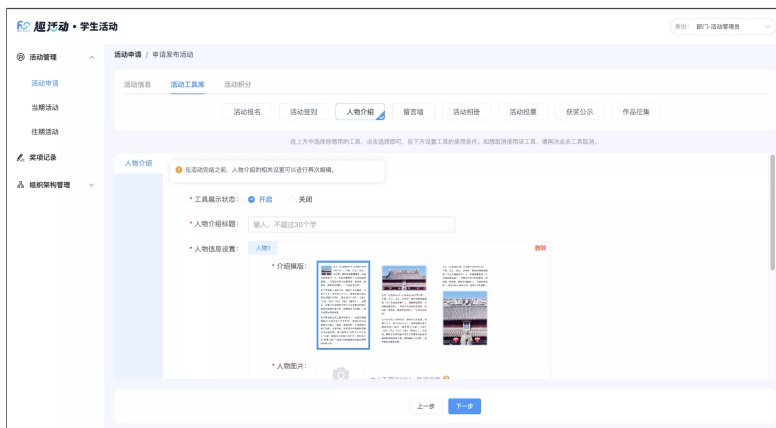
趣活动 • 学生活动

身份： 部门-活动管理员

活动管理

活动申请

当期活动

往期活动

奖项记录

组织架构管理

活动申请 / 申请发布活动

活动信息　活动工具库　活动积分

活动报名　活动签到　人物介绍　留言墙　活动相册　活动投票　获奖公示　作品征集

在上方中选择你想用的工具，点击选择即可，在下方设置工具的使用条件。如想取消使用该工具，请再次点击工具取消。

人物介绍

在活动完结之前，人物介绍的相关设置可以进行再次编辑。

* 工具展示状态： 开启　关闭

* 人物介绍标题： 输入，不超过30个字

* 人物信息设置： 人物1　删除

* 介绍模版：

* 人物图片：

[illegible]

上一步　下一步